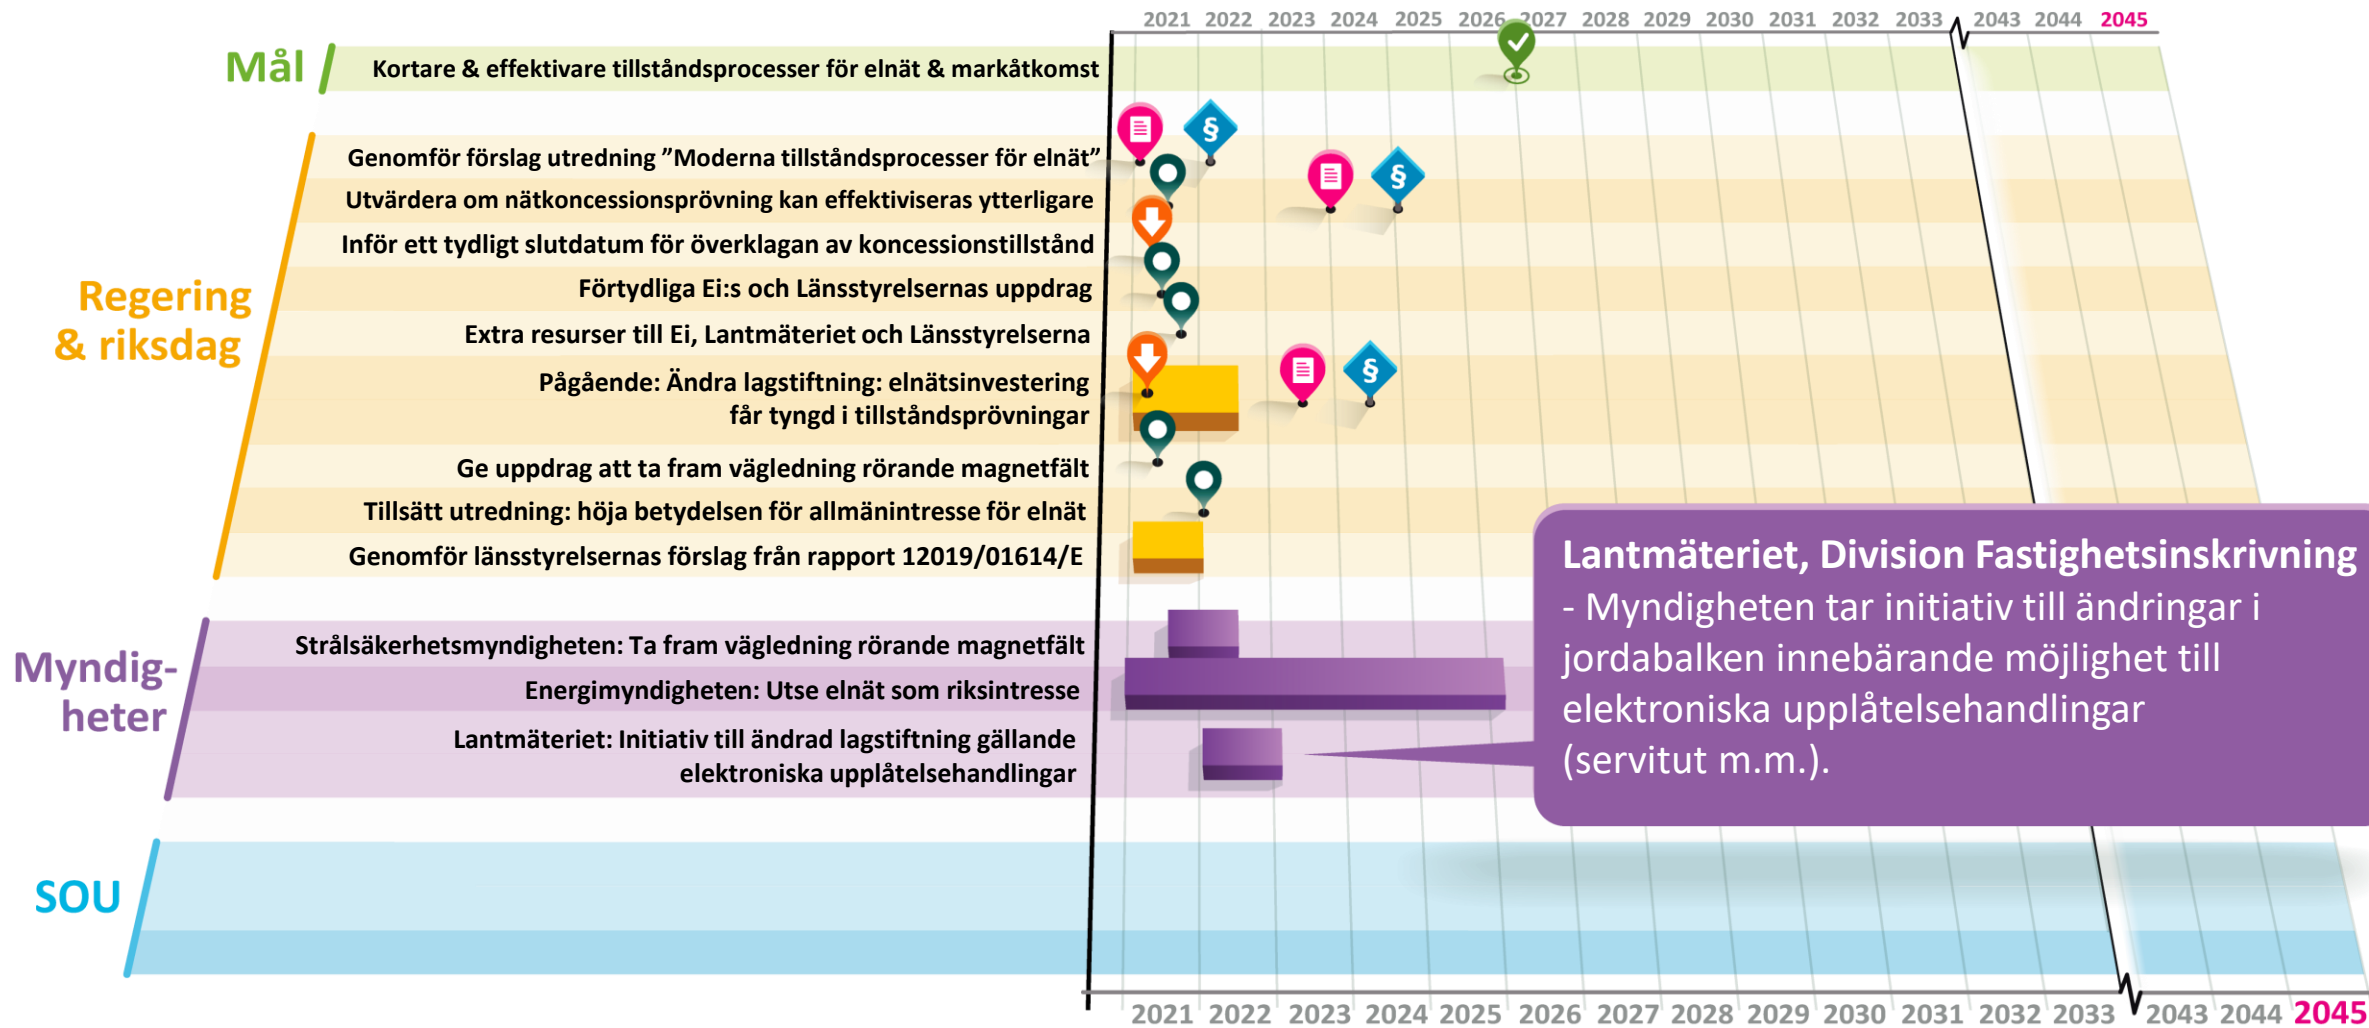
2021 2022 2023 2024 2025 2026 2027 2028 2029 2030 2031 2032 2033 2043 2044 2045

Mål

Kortare & effektivare tillståndsprocesser för elnät & markåtkomst

Regering & riksdag

Genomför förslag utredning ”Moderna tillståndsprocesser för elnät”

Utvärdera om nätkoncessionsprövning kan effektiviseras ytterligare

Inför ett tydligt slutdatum för överklagan av koncessionstillstånd

Förtydliga Ei:s och Länsstyrelsernas uppdrag

Extra resurser till Ei, Lantmäteriet och Länsstyrelserna

Pågående: Ändra lagstiftning: elnätsinvestering får tyngd i tillståndsprövningar

Ge uppdrag att ta fram vägledning rörande magnetfält

Tillsätt utredning: höja betydelsen för allmänintresse för elnät

Genomför länsstyrelsernas förslag från rapport 12019/01614/E

Myndigheter

Strålsäkerhetsmyndigheten: Ta fram vägledning rörande magnetfält

Energimyndigheten: Utse elnät som riksintresse

Lantmäteriet: Initiativ till ändrad lagstiftning gällande elektroniska upplåtelsehandlingar

Lantmäteriet, Division Fastighetsinskrivning
- Myndigheten tar initiativ till ändringar i jordabalken innebärande möjlighet till elektroniska upplåtelsehandlingar (servitut m.m.).

SOU

2021 2022 2023 2024 2025 2026 2027 2028 2029 2030 2031 2032 2033 2043 2044 2045